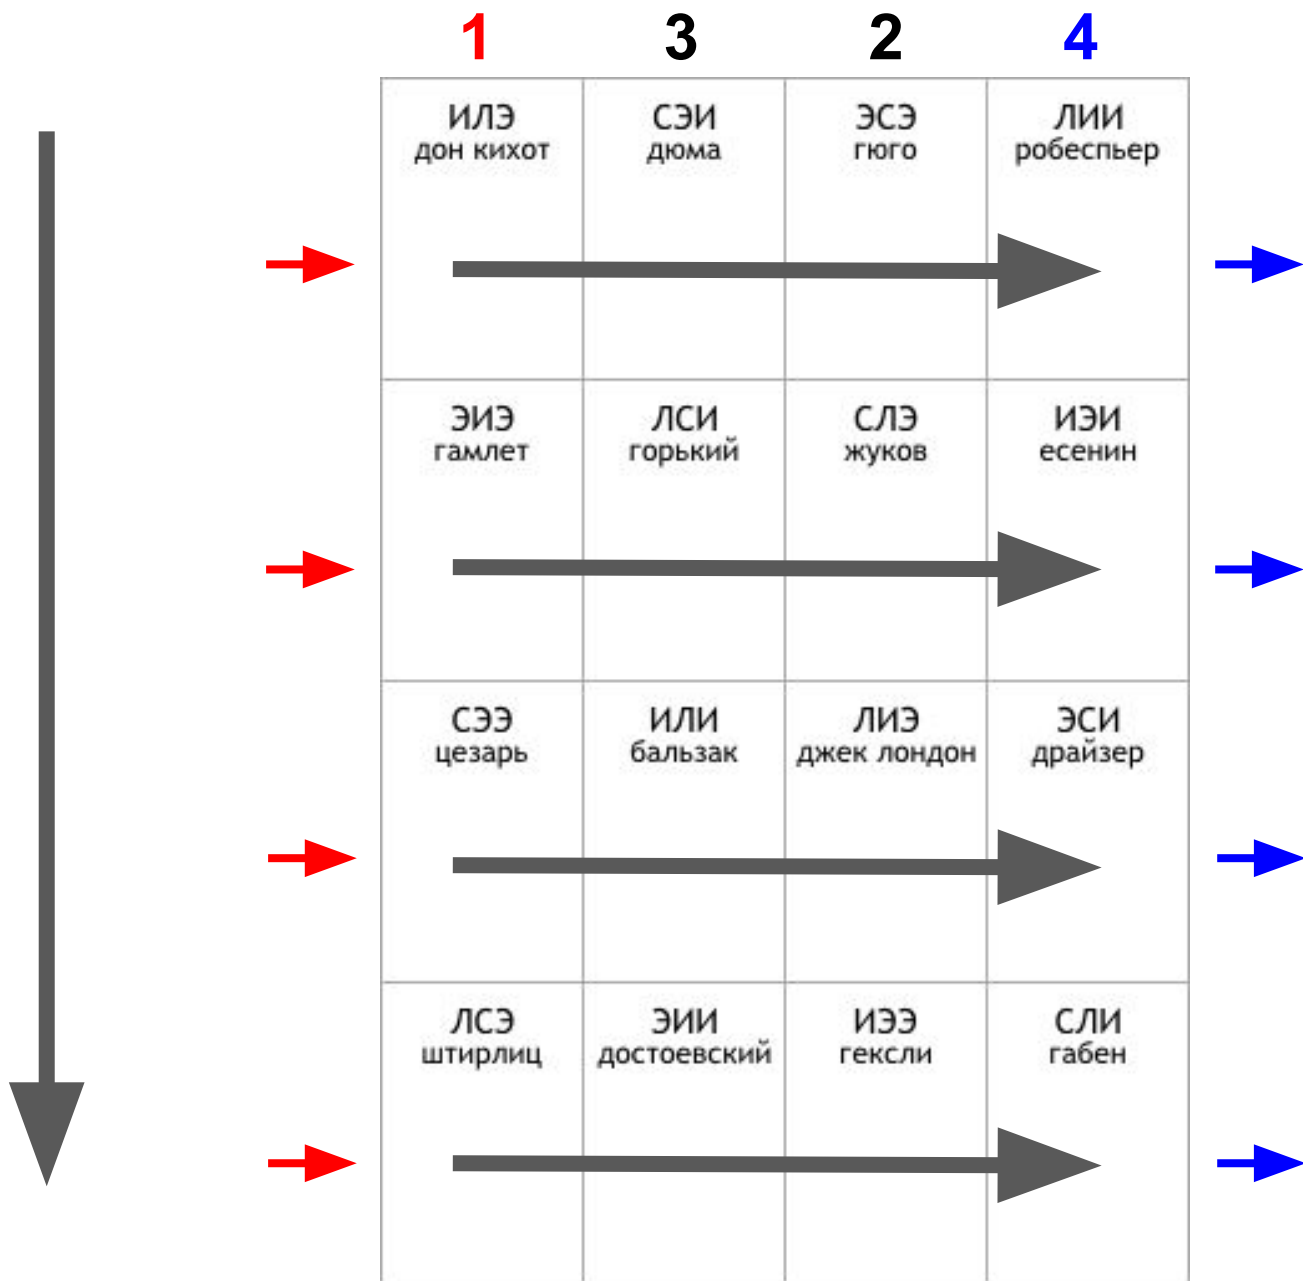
| 1 | 3 | 2 | 4 |
|---|---|---|---|
| ИЛЭ дон кихот | СЭИ дюма | ЭСЭ гюго | ЛИИ робеспьер |
| ЭИЭ гамлет | ЛСИ горький | СЛЭ жуков | ИЭИ есенин |
| СЭЭ цезарь | ИЛИ бальзак | ЛИЭ джек лондон | ЭСИ драйзер |
| ЛСЭ штирлиц | ЭИИ достоевский | ИЭЭ гексли | СЛИ габен |